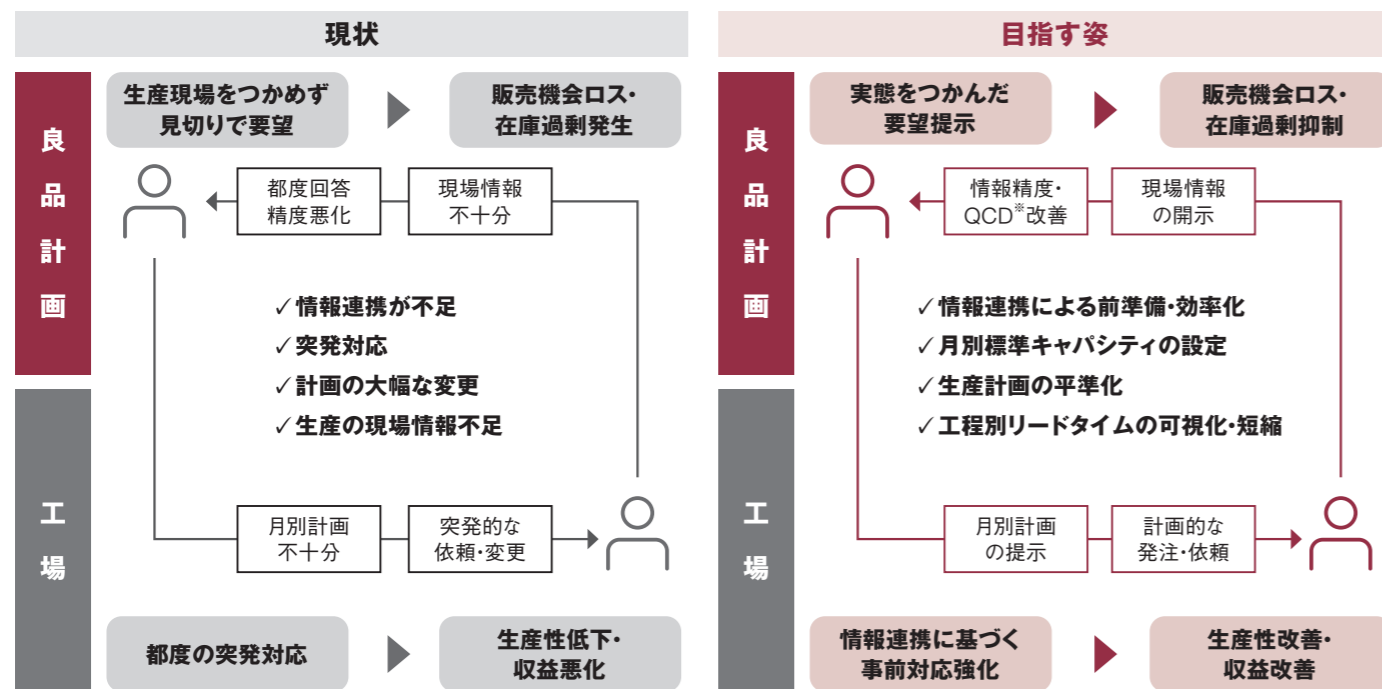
現状

良品計画

生産現場をつかめず見切りで要望

販売機会ロス・在庫過剰発生

都度回答精度悪化

現場情報不十分

✓情報連携が不足
✓突発対応
✓計画の大幅な変更
✓生産の現場情報不足

工場

月別計画不十分

突発的な依頼・変更

都度の突発対応

生産性低下・収益悪化

目指す姿

良品計画

実態をつかんだ要望提示

販売機会ロス・在庫過剰抑制

情報精度・QCD※改善

現場情報の開示

✓情報連携による前準備・効率化
✓月別標準キャパシティの設定
✓生産計画の平準化
✓工程別リードタイムの可視化・短縮

工場

月別計画の提示

計画的な発注・依頼

情報連携に基づく事前対応強化

生産性改善・収益改善